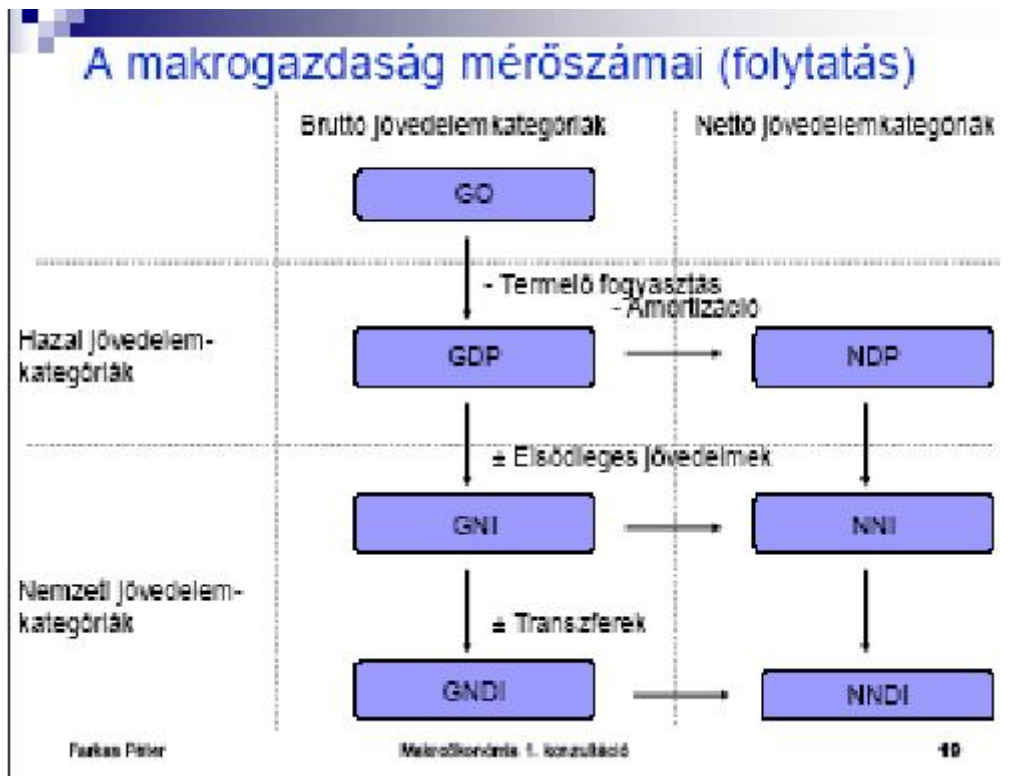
A makrogazdaság mérőszámai (folytatás)

Bruttó jövedelemkategóriák

Nettó jövedelemkategóriák

GO

- Termelő fogyasztás

- Amortizáció

Hazai jövedelem-kategóriák

GDP

NDP

± Elsődleges jövedelmek

GNI

NNI

Nemzeti jövedelem-kategóriák

± Transzferek

GNDI

NNDI

Farkas Péter

Makroökonómia 1. konzultáció

10